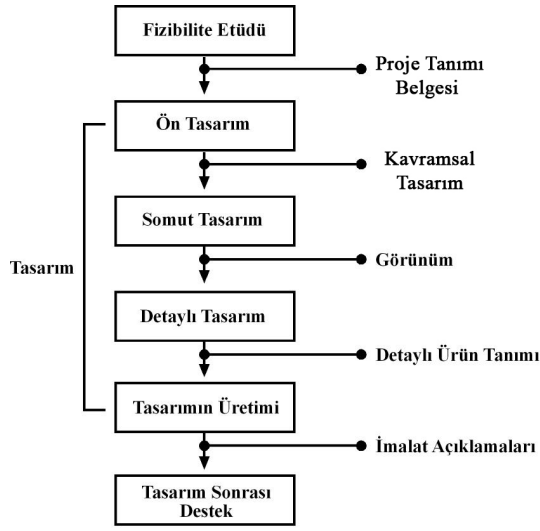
Fizibilite Etüdü

Proje Tanımı Belgesi

Ön Tasarım

Kavramsal Tasarım

Somut Tasarım

Tasarım

Görünüm

Detaylı Tasarım

Detaylı Ürün Tanımı

Tasarımın Üretimi

İmalat Açıklamaları

Tasarım Sonrası Destek